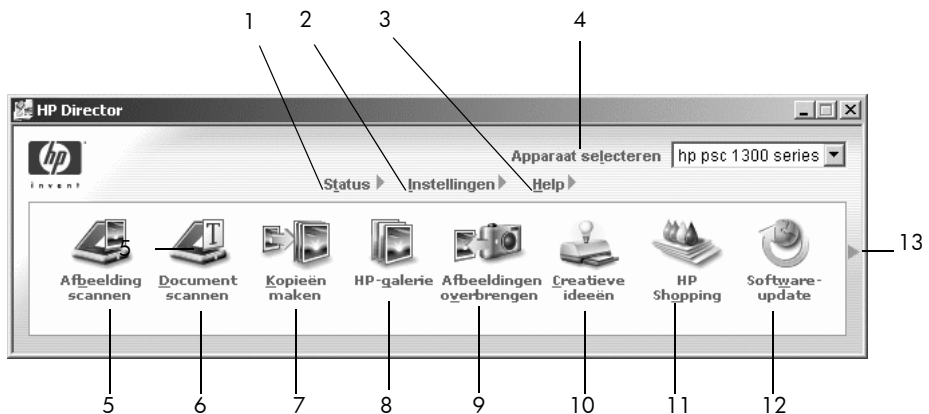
1 2 3 4

HP Director

invent

Status Instellingen Help

Apparaat selecteren hp psc 1300 series

5

Afbeelding scannen

Document scannen

Kopieën maken

HP-galerie

Afbeeldingen overbrengen

Creatieve ideeën

HP Shopping

Software-update

13

5 6 7 8 9 10 11 12